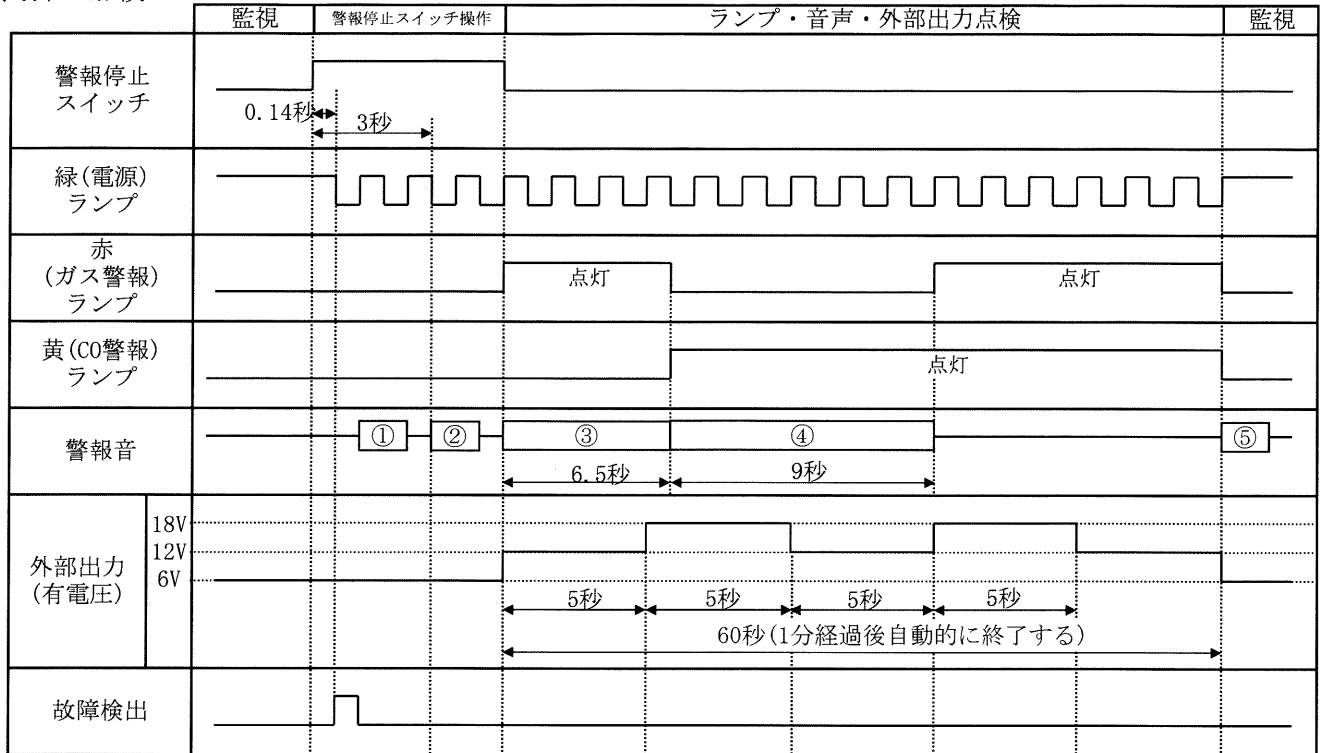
| | 監視 | 警報停止スイッチ操作 | ランプ・音声・外部出力点検 | 監視 |
|---|---|---|---|---|

警報停止スイッチ
0.14秒
3秒

緑(電源)ランプ

赤(ガス警報)ランプ
点灯
点灯

黄(CO警報)ランプ
点灯

警報音
①
②
③
④
⑤
6.5秒
9秒

外部出力(有電圧)
18V
12V
6V
5秒
5秒
5秒
5秒
60秒(1分経過後自動的に終了する)

故障検出